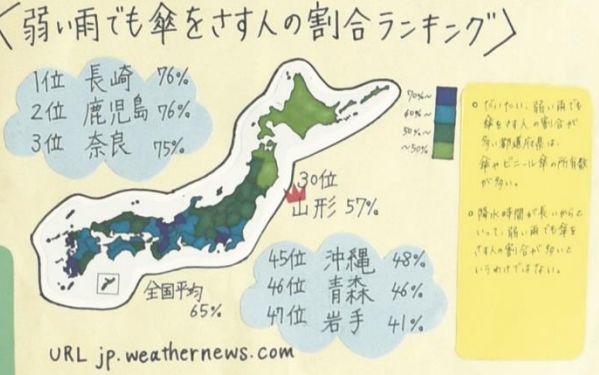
〈弱い雨でも傘をさす人の割合ランキング〉

1位 長崎 76%
2位 鹿児島 76%
3位 奈良 75%

70%~
60%~
50%~
~50%

30位
山形 57%

45位 沖縄 48%
46位 青森 46%
47位 岩手 41%

全国平均
65%

URL jp.weathernews.com

・だいたい、弱い雨でも傘をさす人の割合が多い都道府県は傘やビニール傘の所有数が多い。

・降水時間が長いからといって、弱い雨でも傘をさす人の割合が多いというわけではない。